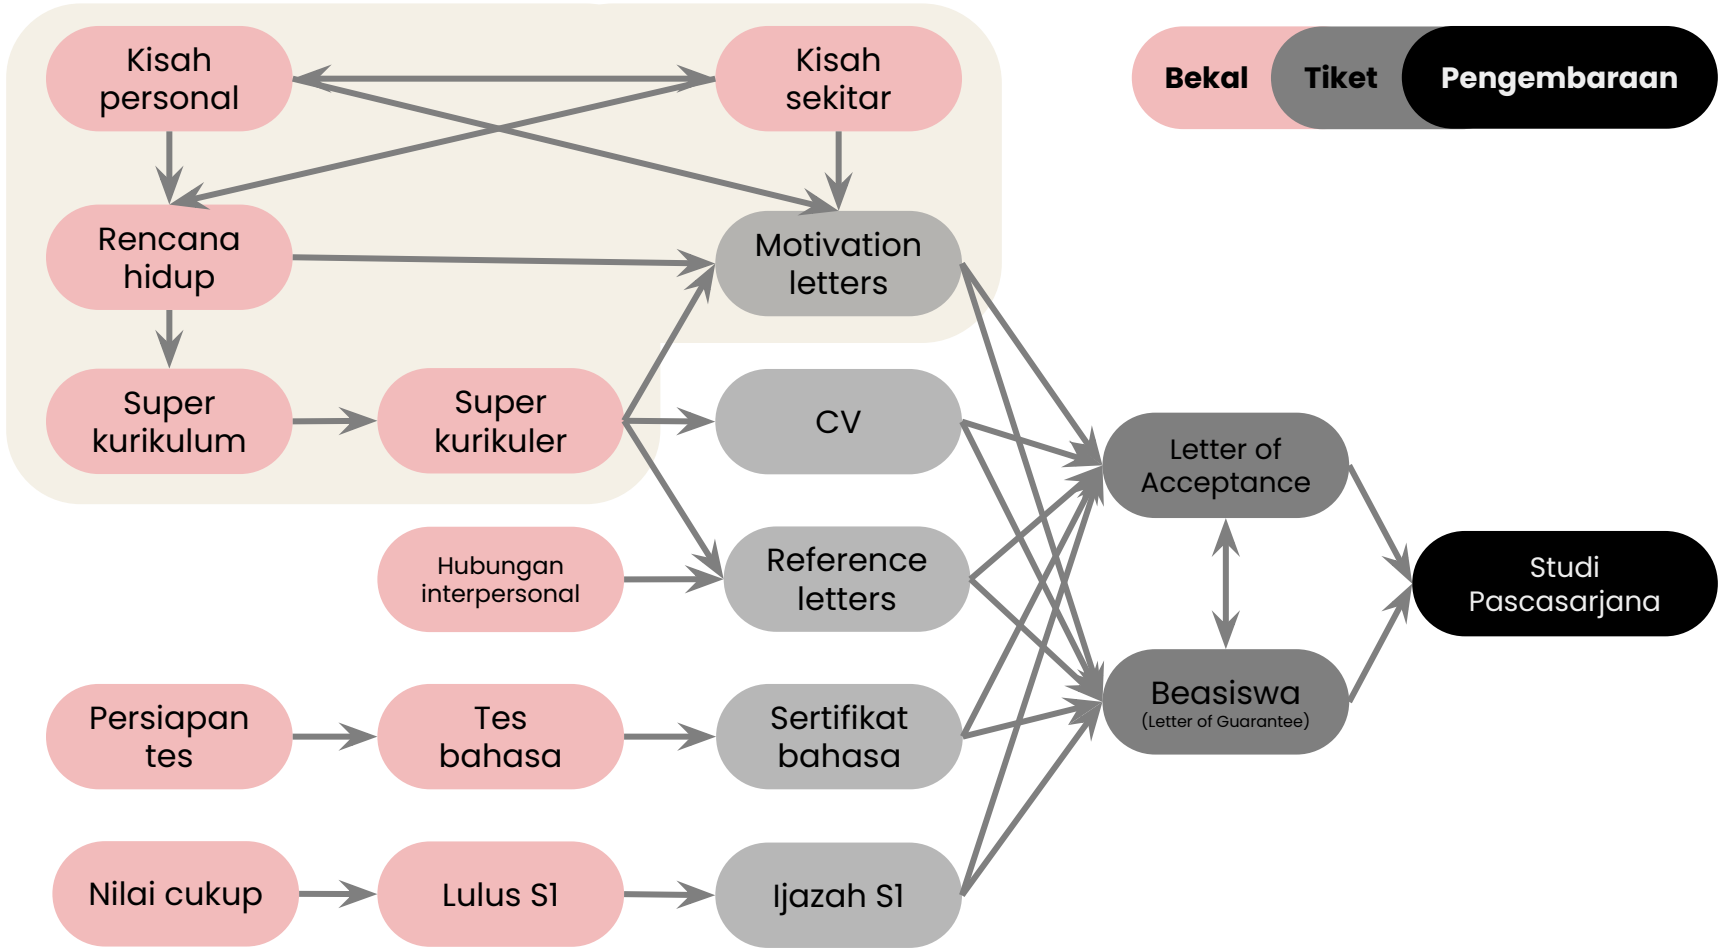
Bekal
Tiket
Pengembaraan

Kisah personal
Kisah sekitar
Rencana hidup
Motivation letters
Super kurikulum
Super kurikuler
CV
Letter of Acceptance
Hubungan interpersonal
Reference letters
Studi Pascasarjana
Beasiswa
(Letter of Guarantee)
Persiapan tes
Tes bahasa
Sertifikat bahasa
Nilai cukup
Lulus S1
Ijazah S1